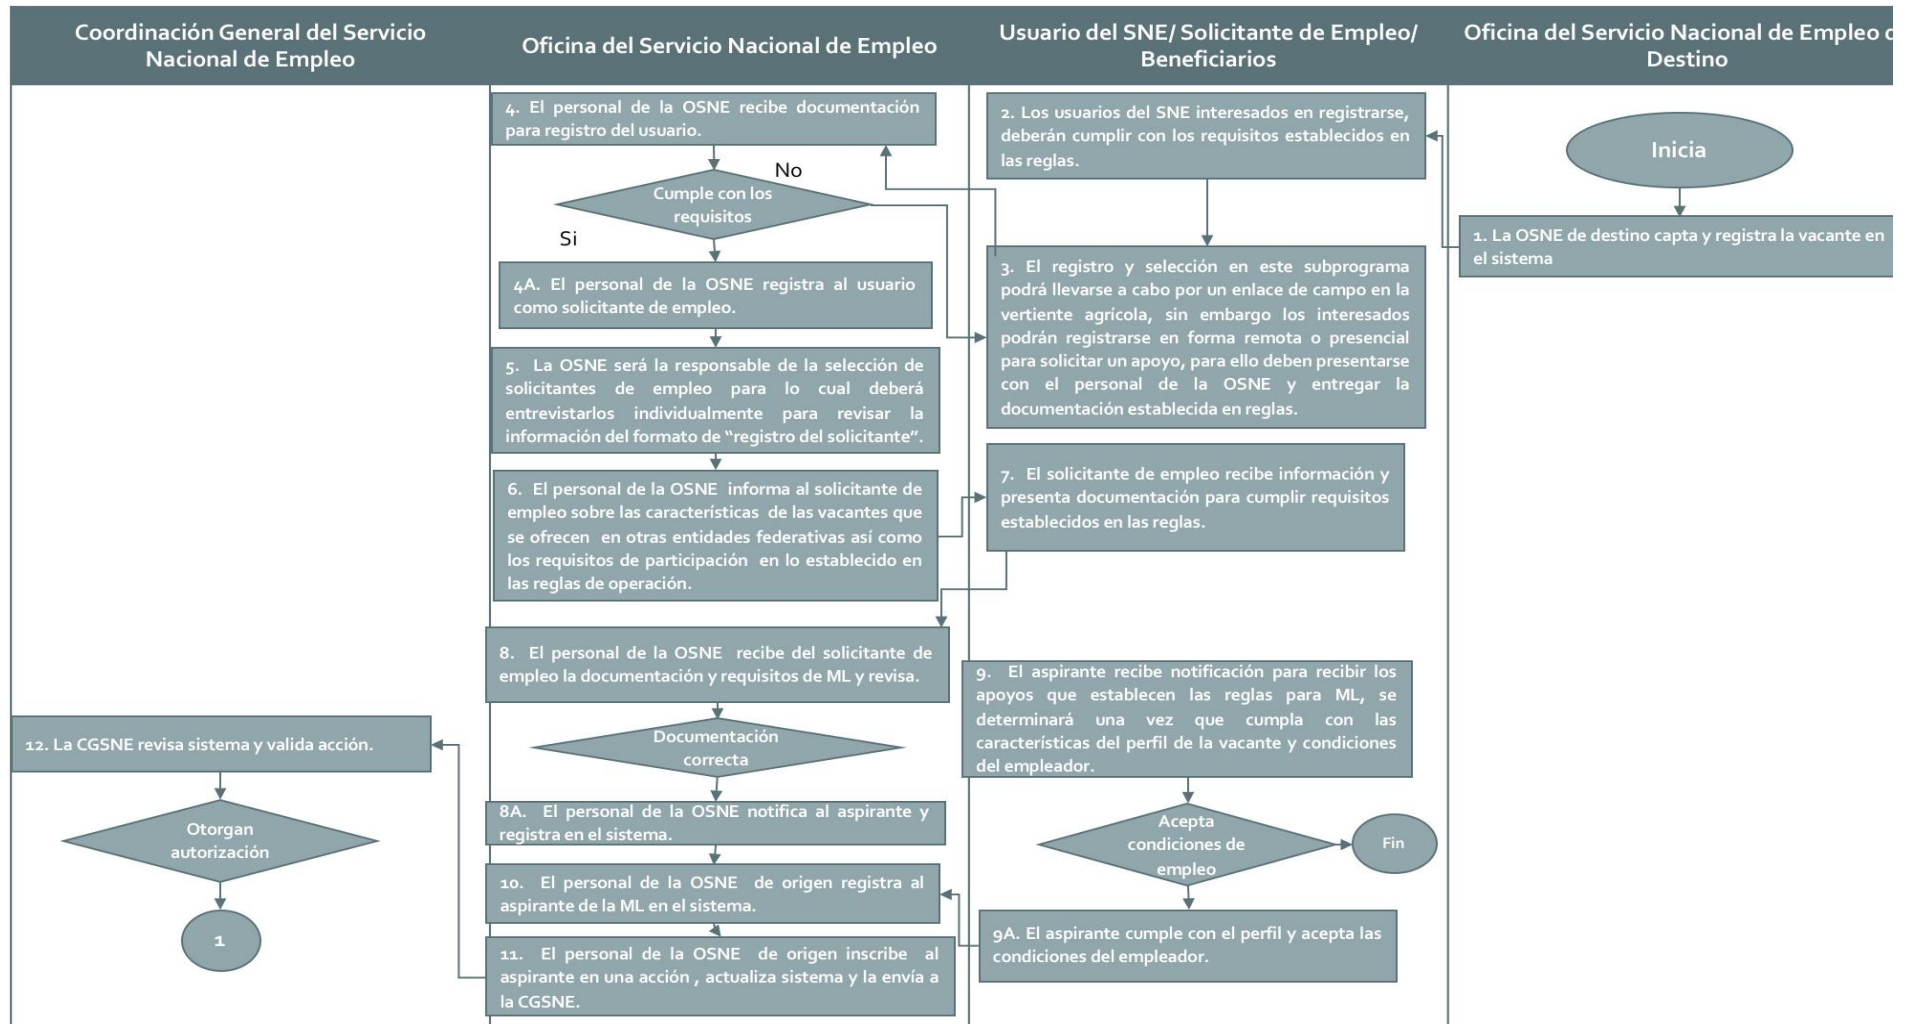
Coordinación General del Servicio Nacional de Empleo

Oficina del Servicio Nacional de Empleo

Usuario del SNE/ Solicitante de Empleo/ Beneficiarios

Oficina del Servicio Nacional de Empleo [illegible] Destino

Inicia

1. La OSNE de destino capta y registra la vacante en el sistema

2. Los usuarios del SNE interesados en registrarse, deberán cumplir con los requisitos establecidos en las reglas.

3. El registro y selección en este subprograma podrá llevarse a cabo por un enlace de campo en la vertiente agrícola, sin embargo los interesados podrán registrarse en forma remota o presencial para solicitar un apoyo, para ello deben presentarse con el personal de la OSNE y entregar la documentación establecida en reglas.

4. El personal de la OSNE recibe documentación para registro del usuario.

Cumple con los requisitos

No

Si

4A. El personal de la OSNE registra al usuario como solicitante de empleo.

5. La OSNE será la responsable de la selección de solicitantes de empleo para lo cual deberá entrevistarlos individualmente para revisar la información del formato de "registro del solicitante".

6. El personal de la OSNE informa al solicitante de empleo sobre las características de las vacantes que se ofrecen en otras entidades federativas así como los requisitos de participación en lo establecido en las reglas de operación.

7. El solicitante de empleo recibe información y presenta documentación para cumplir requisitos establecidos en las reglas.

8. El personal de la OSNE recibe del solicitante de empleo la documentación y requisitos de ML y revisa.

Documentación correcta

8A. El personal de la OSNE notifica al aspirante y registra en el sistema.

9. El aspirante recibe notificación para recibir los apoyos que establecen las reglas para ML, se determinará una vez que cumpla con las características del perfil de la vacante y condiciones del empleador.

Acepta condiciones de empleo

Fin

9A. El aspirante cumple con el perfil y acepta las condiciones del empleador.

10. El personal de la OSNE de origen registra al aspirante de la ML en el sistema.

11. El personal de la OSNE de origen inscribe al aspirante en una acción , actualiza sistema y la envía a la CGSNE.

12. La CGSNE revisa sistema y valida acción.

Otorgan autorización

1